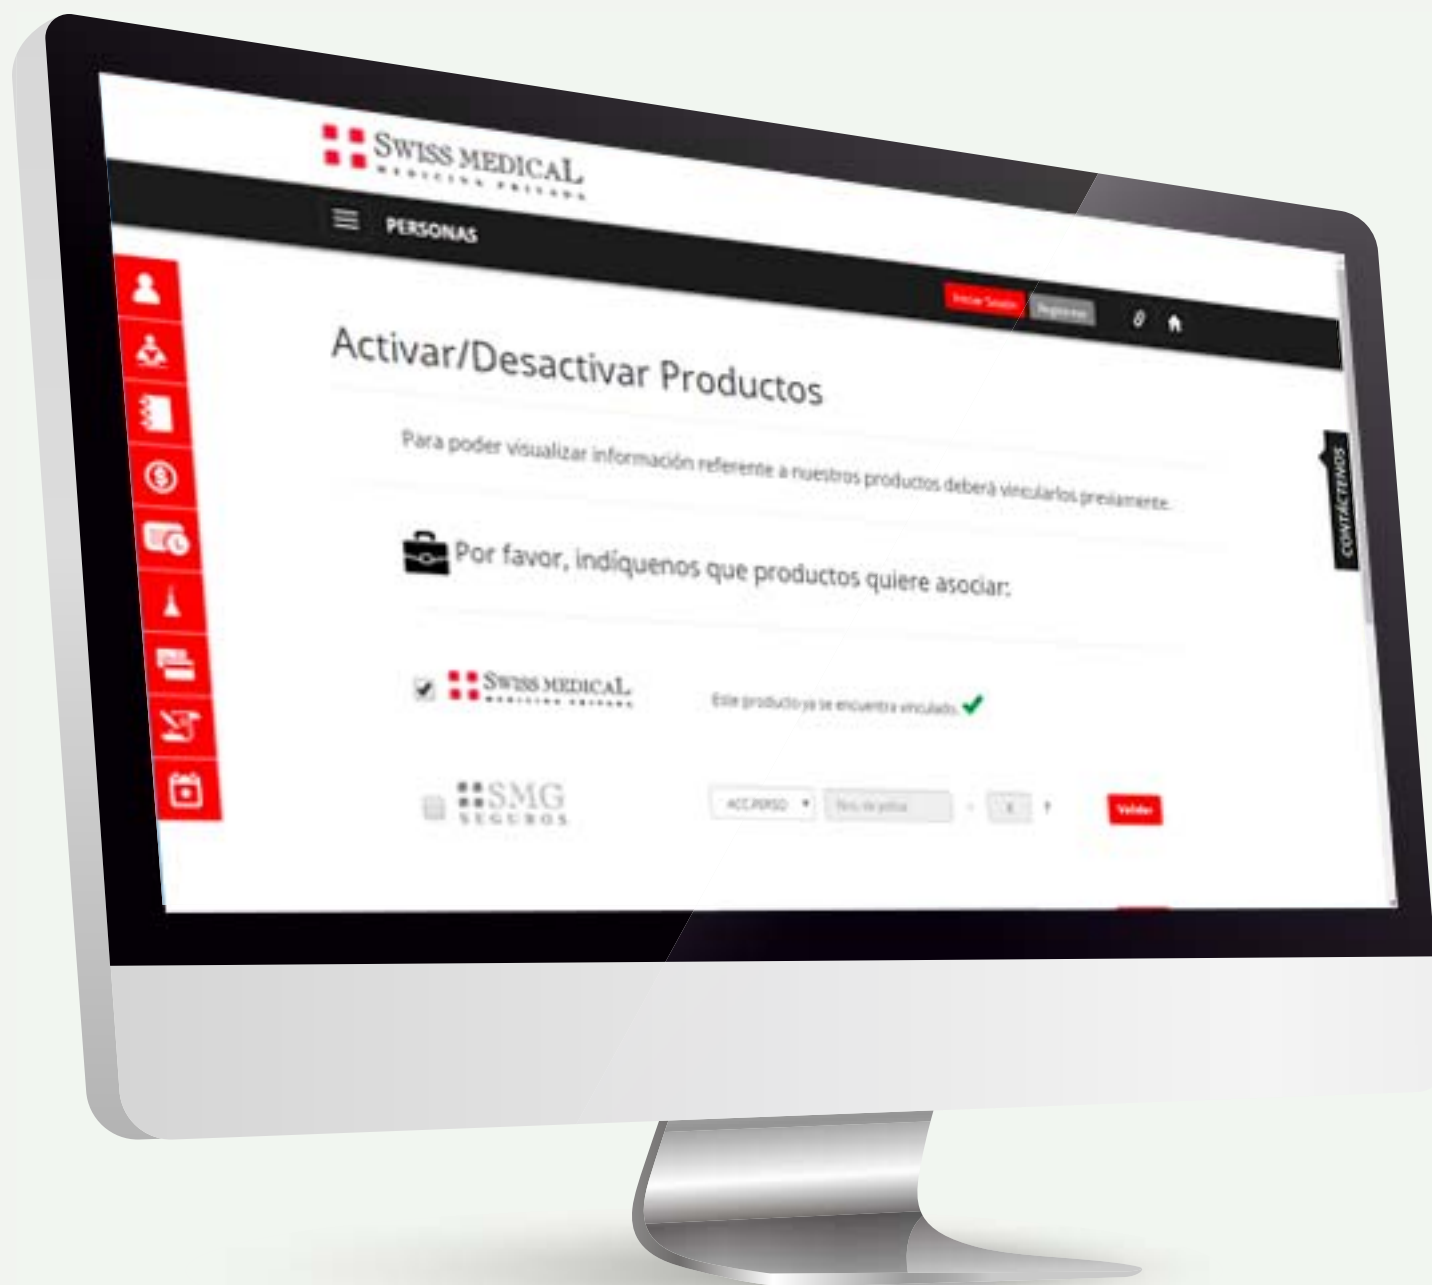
SWISS MEDICAL
MEDICINA PRIVADA

PERSONAS

Iniciar Sesión Registrarse

Activar/Desactivar Productos

Para poder visualizar información referente a nuestros productos deberá vincularlos previamente.

CONTÁCTENOS

Por favor, indíquenos que productos quiere asociar:

SWISS MEDICAL
MEDICINA PRIVADA

Este producto ya se encuentra vinculado.

SMG
SEGUROS

ACC.PERSO

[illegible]

Validar